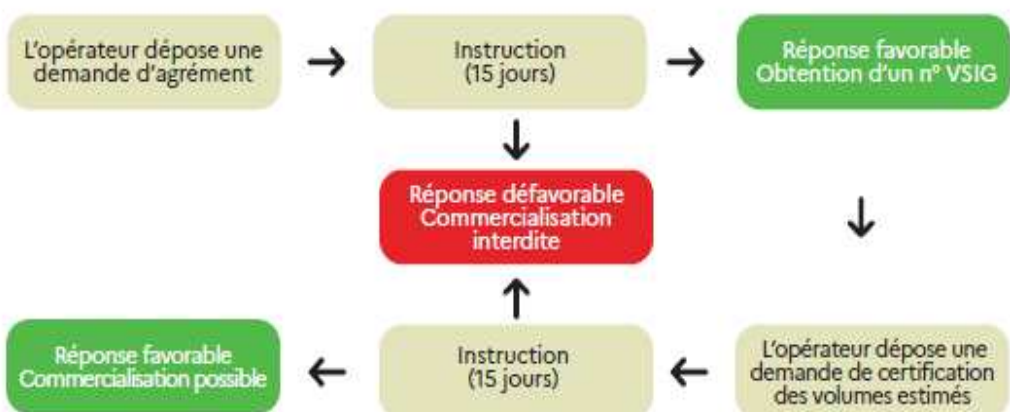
L'opérateur dépose une demande d'agrément

Instruction
(15 jours)

Réponse favorable
Obtention d'un n° VSIG

Réponse défavorable
Commercialisation interdite

L'opérateur dépose une demande de certification des volumes estimés

Instruction
(15 jours)

Réponse favorable
Commercialisation possible